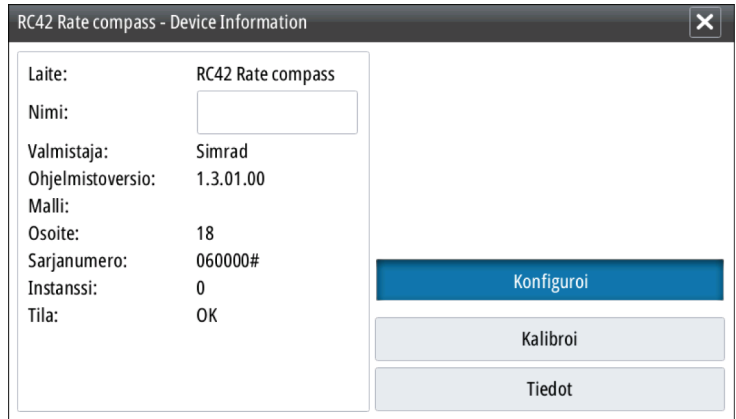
RC42 Rate compass - Device Information

| | |
|---|---|
| Laite: | RC42 Rate compass |
| Nimi: | |
| Valmistaja: | Simrad |
| Ohjelmistoversio: | 1.3.01.00 |
| Malli: | |
| Osoite: | 18 |
| Sarjanumero: | 060000# |
| Instanssi: | 0 |
| Tila: | OK |

Konfiguroi

Kalibroi

Tiedot